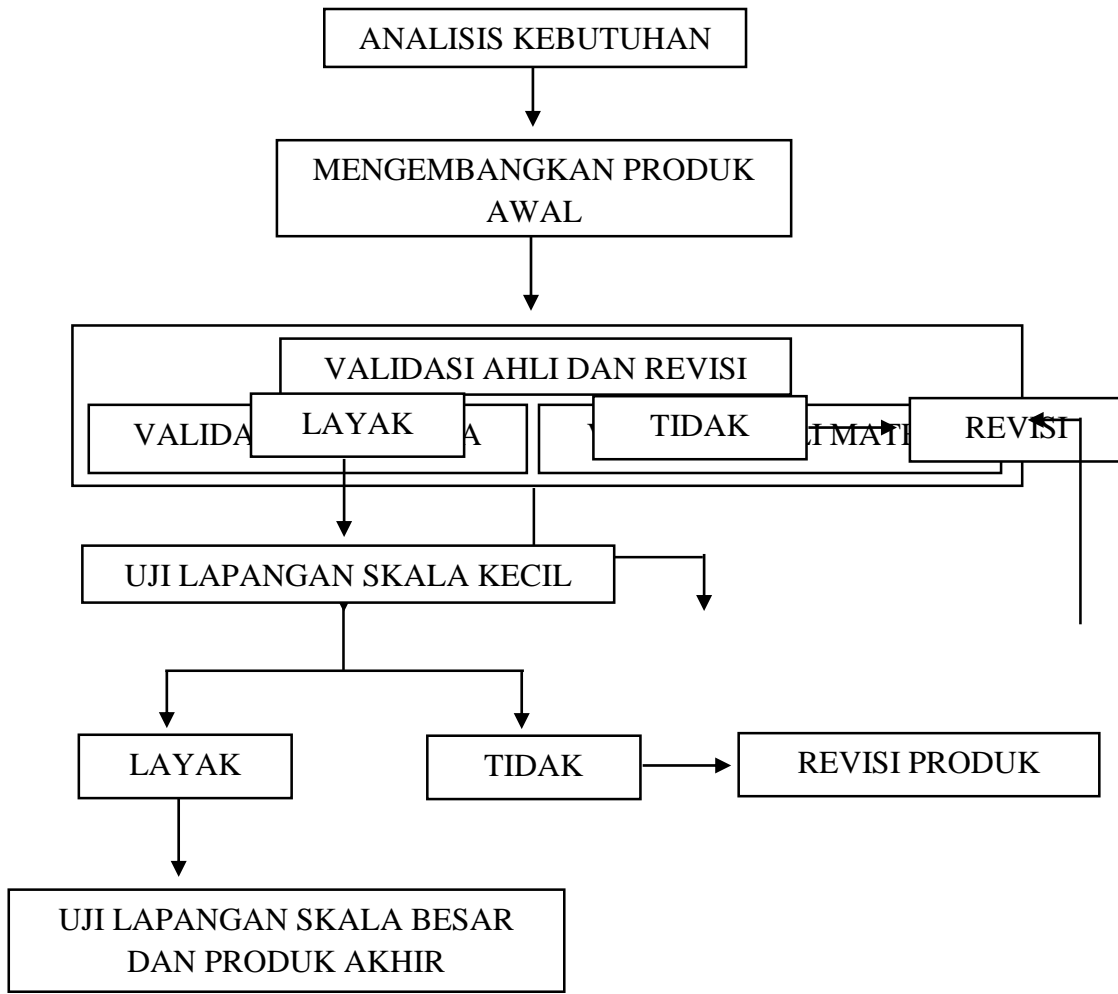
ANALISIS KEBUTUHAN

MENGEMBANGKAN PRODUK AWAL

VALIDASI AHLI DAN REVISI

VALIDA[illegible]A

LAYAK

V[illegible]I MATE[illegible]

TIDAK

REVISI

UJI LAPANGAN SKALA KECIL

LAYAK

TIDAK

REVISI PRODUK

UJI LAPANGAN SKALA BESAR DAN PRODUK AKHIR